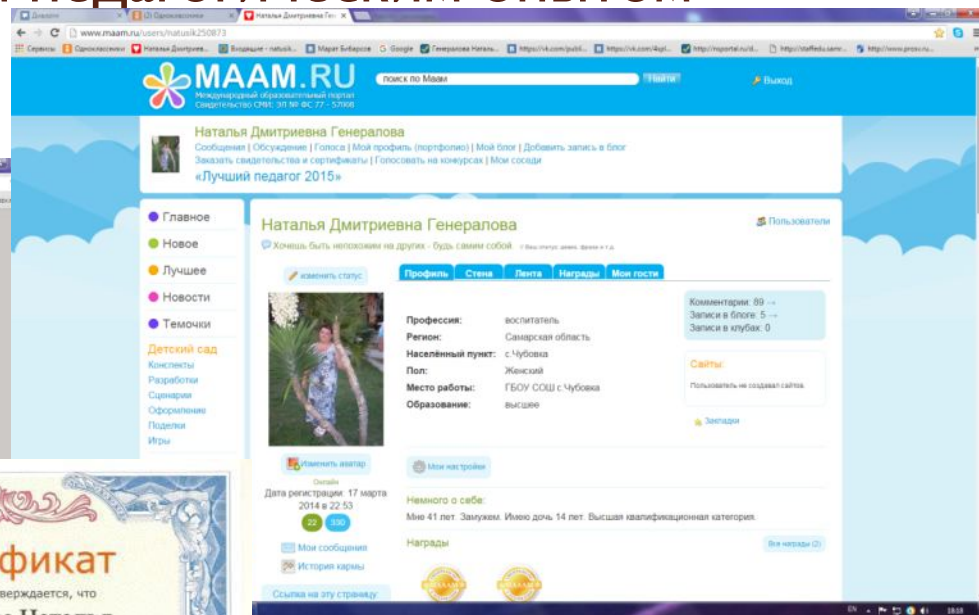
www.maam.ru/users/natusik250873

MAAM.RU
Международный образовательный портал
Свидетельство СМИ: ЭЛ № ФС 77 - 57908

поиск по Маам
Найти
Выход

Наталья Дмитриевна Генералова
Сообщения | Обсуждение | Голоса | Мой профиль (портфолио) | Мой блог | Добавить запись в блог
Заказать свидетельства и сертификаты | Голосовать на конкурсах | Мои соседи
«Лучший педагог 2015»

Главное
Новое
Лучшее
Новости
Темочки
Детский сад
Конспекты
Разработки
Сценарии
Оформление
Поделки
Игры

Наталья Дмитриевна Генералова
Хочешь быть непохожим на других - будь самим собой.

Пользователи

изменить статус

Профиль | Стена | Лента | Награды | Мои гости

Профессия: воспитатель
Регион: Самарская область
Населённый пункт: с.Чубовка
Пол: Женский
Место работы: ГБОУ СОШ с.Чубовка
Образование: высшее

Комментарии: 89 →
Записи в блоге: 5 →
Записи в клубах: 0

Сайты:
Пользователь не создавал сайтов.

Закладки

Изменить аватар
Онлайн
Дата регистрации: 17 марта 2014 в 22:53
22 330
Мои сообщения
История кармы
Ссылка на эту страницу:

Мои настройки

Немного о себе:
Мне 41 лет. Замужем. Имею дочь 14 лет. Высшая квалификационная категория.

Награды
Все награды (2)

фикат
верждается, что